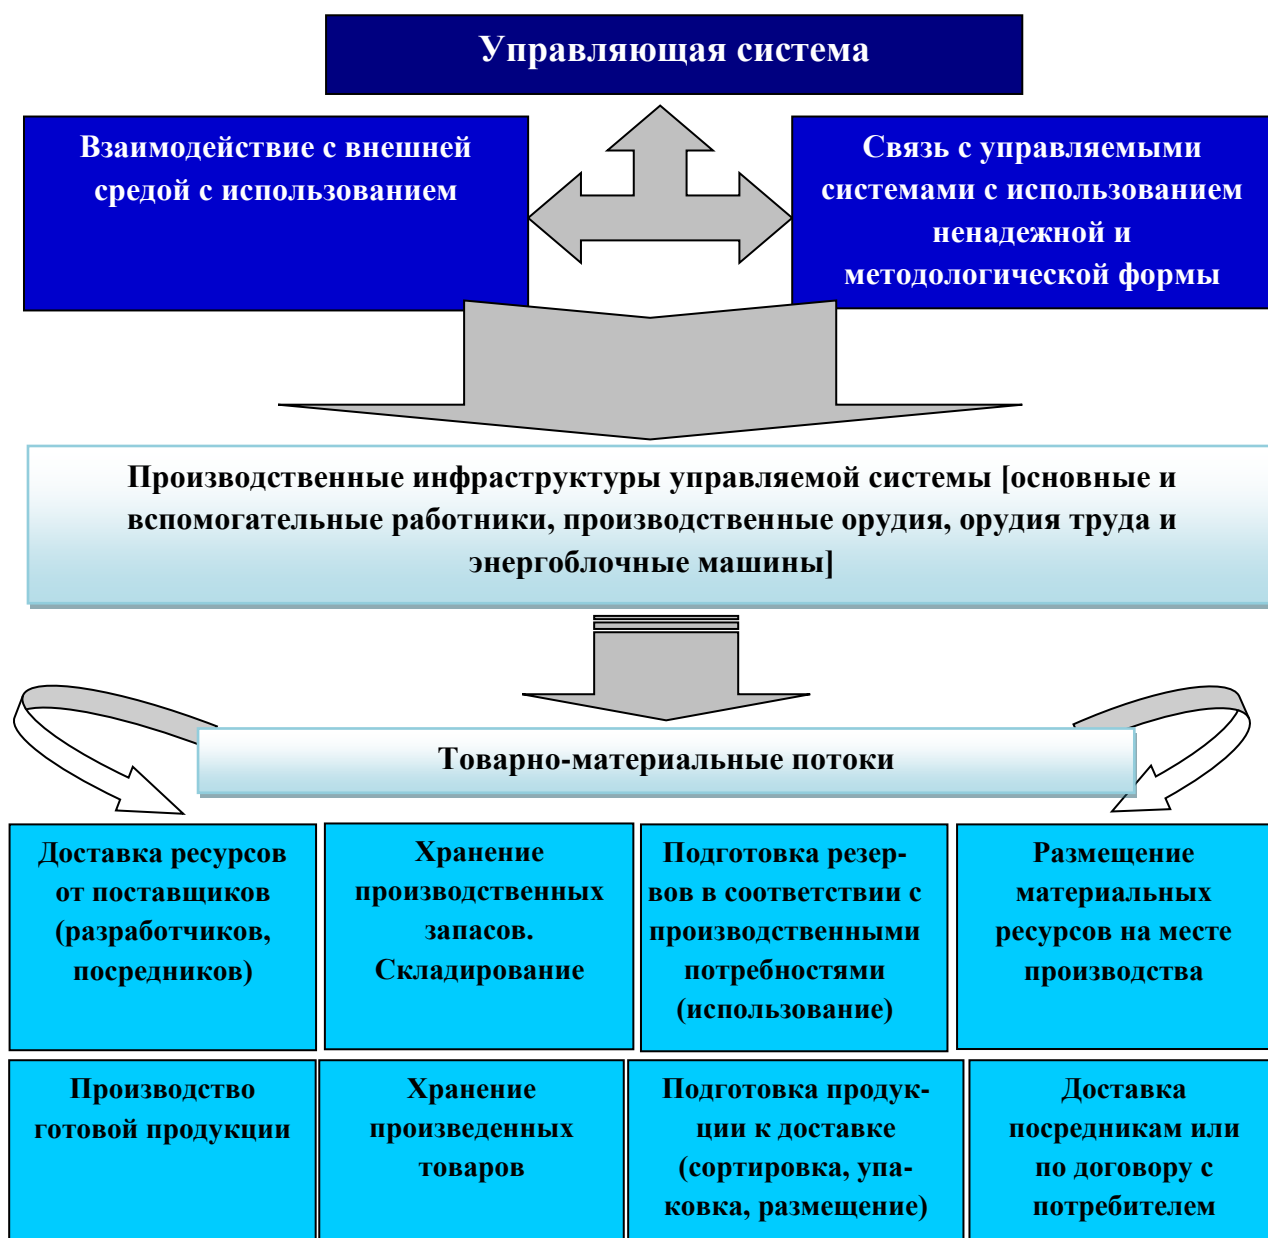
Управляющая система

Взаимодействие с внешней средой с использованием

Связь с управляемыми системами с использованием ненадежной и методологической формы

Производственные инфраструктуры управляемой системы [основные и вспомогательные работники, производственные орудия, орудия труда и энергоблочные машины]

Товарно-материальные потоки

Доставка ресурсов от поставщиков (разработчиков, посредников)

Хранение производственных запасов. Складирование

Подготовка резервов в соответствии с производственными потребностями (использование)

Размещение материальных ресурсов на месте производства

Производство готовой продукции

Хранение произведенных товаров

Подготовка продукции к доставке (сортировка, упаковка, размещение)

Доставка посредникам или по договору с потребителем